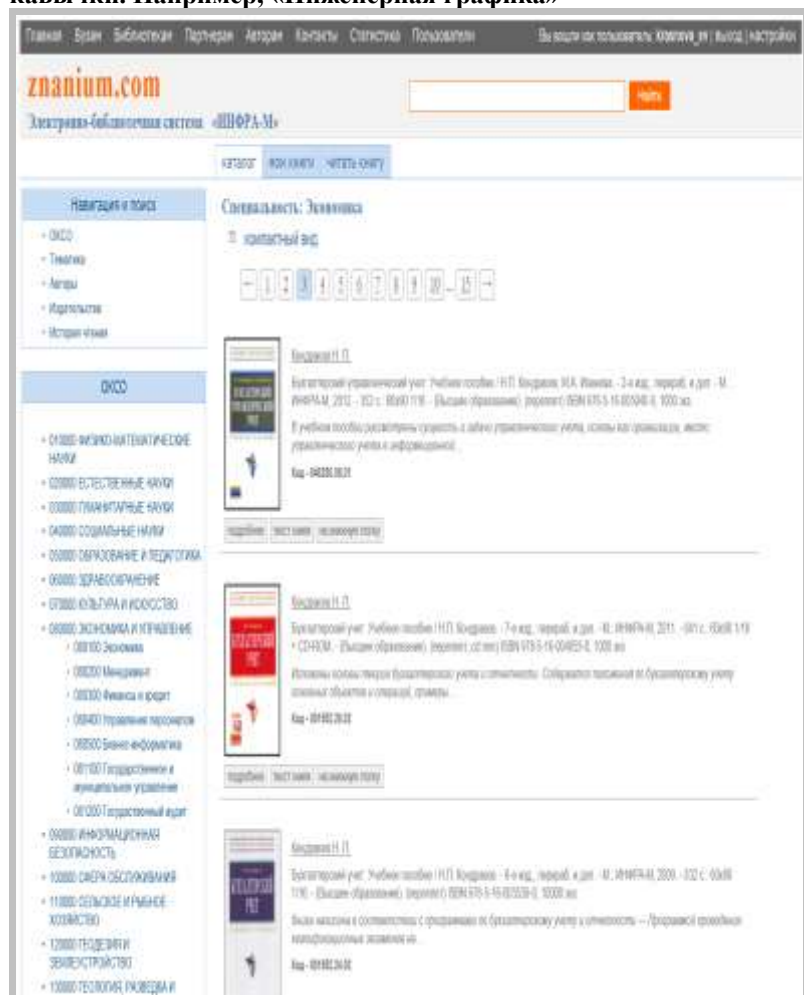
кавычки. Например, «Инженерная графика»

Главная Вузам Библиотекам Партнерам Авторам Контакты Статистика Пользователи

Вы вошли как пользователь: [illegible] | выход | настройки

znanium.com

Электронно-библиотечная система «ИНФРА-М»

Найти

каталог мои книги читать книгу

Навигация и поиск

- ОКСО
- Тематика
- Авторы
- Издательства
- История чтения

ОКСО

- 010000 ФИЗИКО-МАТЕМАТИЧЕСКИЕ НАУКИ
- 020000 ЕСТЕСТВЕННЫЕ НАУКИ
- 030000 ГУМАНИТАРНЫЕ НАУКИ
- 040000 СОЦИАЛЬНЫЕ НАУКИ
- 050000 ОБРАЗОВАНИЕ И ПЕДАГОГИКА
- 060000 ЗДРАВООХРАНЕНИЕ
- 070000 КУЛЬТУРА И ИСКУССТВО
- 080000 ЭКОНОМИКА И УПРАВЛЕНИЕ
- 080100 Экономика
- 080200 Менеджмент
- 080300 Финансы и кредит
- 080400 Управление персоналом
- 080500 Бизнес-информатика
- 081100 Государственное и муниципальное управление
- 081200 Государственный аудит
- 090000 ИНФОРМАЦИОННАЯ БЕЗОПАСНОСТЬ
- 100000 СФЕРА ОБСЛУЖИВАНИЯ
- 110000 СЕЛЬСКОЕ И РЫБНОЕ ХОЗЯЙСТВО
- 120000 ГЕОДЕЗИЯ И ЗЕМЛЕУСТРОЙСТВО
- 130000 ГЕОЛОГИЯ, РАЗВЕДКА И

Специальность: Экономика

компактный вид

← 1 2 3 4 5 6 7 8 9 10 ... 25 →

Кондраков Н.П.

Бухгалтерский управленческий учет: Учебное пособие / Н.П. Кондраков, М.А. Иванова. - 3-e изд., перераб. и доп. - М.: ИНФРА-М, 2012. - 352 с.: 60x90 1/16. - (Высшее образование). (переплет) ISBN 978-5-16-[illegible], 1000 экз.

В учебном пособии рассмотрены сущность и задачи управленческого учета, основы его организации, место управленческого учета в информационной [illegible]

Код - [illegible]

подробнее текст книги на книжную полку

Кондраков Н.П.

Бухгалтерский учет: Учебное пособие / Н.П. Кондраков. - 7-e изд., перераб. и доп. - М.: ИНФРА-М, 2011. - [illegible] с.: 60x90 1/16 + CD-ROM. - (Высшее образование). (переплет, cd rom) ISBN 978-5-16-004851-8, 1000 экз.

Изложены основы теории бухгалтерского учета и отчетности. Сопряжаются положения по бухгалтерскому учету основных объектов и операций, примеры...

Код - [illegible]

подробнее текст книги на книжную полку

Кондраков Н.П.

Бухгалтерский учет: Учебное пособие / Н.П. Кондраков. - 6-e изд., перераб. и доп. - М.: ИНФРА-М, 2009. - 832 с.: 60x90 1/16. - (Высшее образование). (переплет) ISBN 978-5-16-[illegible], 10000 экз.

Книга написана в соответствии с программами по бухгалтерскому учету и отчетности — Программой проведения квалификационных экзаменов на...

Код - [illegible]